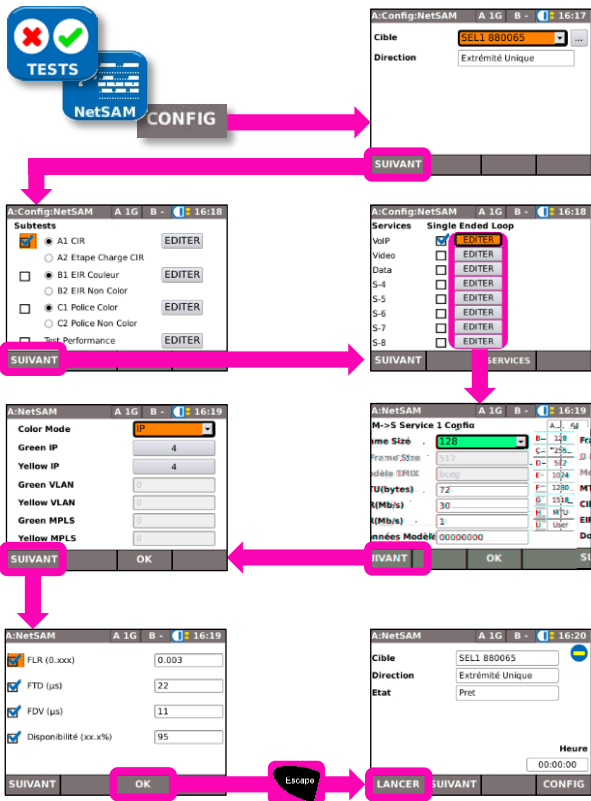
TESTS

NetSAM

CONFIG

A:Config:NetSAM A 1G B - 16:17
Cible SEL1 880065 ...
Direction Extrémité Unique
SUIVANT

A:Config:NetSAM A 1G B - 16:18
Subtests
A1 CIR EDITER
A2 Etape Charge CIR
B1 EIR Couleur EDITER
B2 EIR Non Color
C1 Police Color EDITER
C2 Police Non Color
Test Performance EDITER
SUIVANT

A:Config:NetSAM A 1G B - 16:18
Services Single Ended Loop
VoIP EDITER
Video EDITER
Data EDITER
S-4 EDITER
S-5 EDITER
S-6 EDITER
S-7 EDITER
S-8 EDITER
SUIVANT SERVICES

A:NetSAM A 1G B - 16:19
M->S Service 1 Config
ame Size 128
Frame Size 512
odèle IMIX bceg
TU(bytes) 72
R(Mb/s) 30
R(Mb/s) 1
nnées Modèle 00000000
A 64
B 128
C 256
D 512
E 1024
F 1280
G 1518
H MTU
U User
Fra
Mo
MT
CI
EI
Do
UIVANT OK SU

A:NetSAM A 1G B - 16:19
Color Mode IP
Green IP 4
Yellow IP 4
Green VLAN 0
Yellow VLAN 0
Green MPLS 0
Yellow MPLS 0
SUIVANT OK

A:NetSAM A 1G B - 16:19
FLR (0.xxx) 0.003
FTD (µs) 22
FDV (µs) 11
Disponibilité (xx.x%) 95
SUIVANT OK

Escape

A:NetSAM A 1G B - 16:20
Cible SEL1 880065
Direction Extrémité Unique
Etat Pret
Heure
00:00:00
LANCER SUIVANT CONFIG